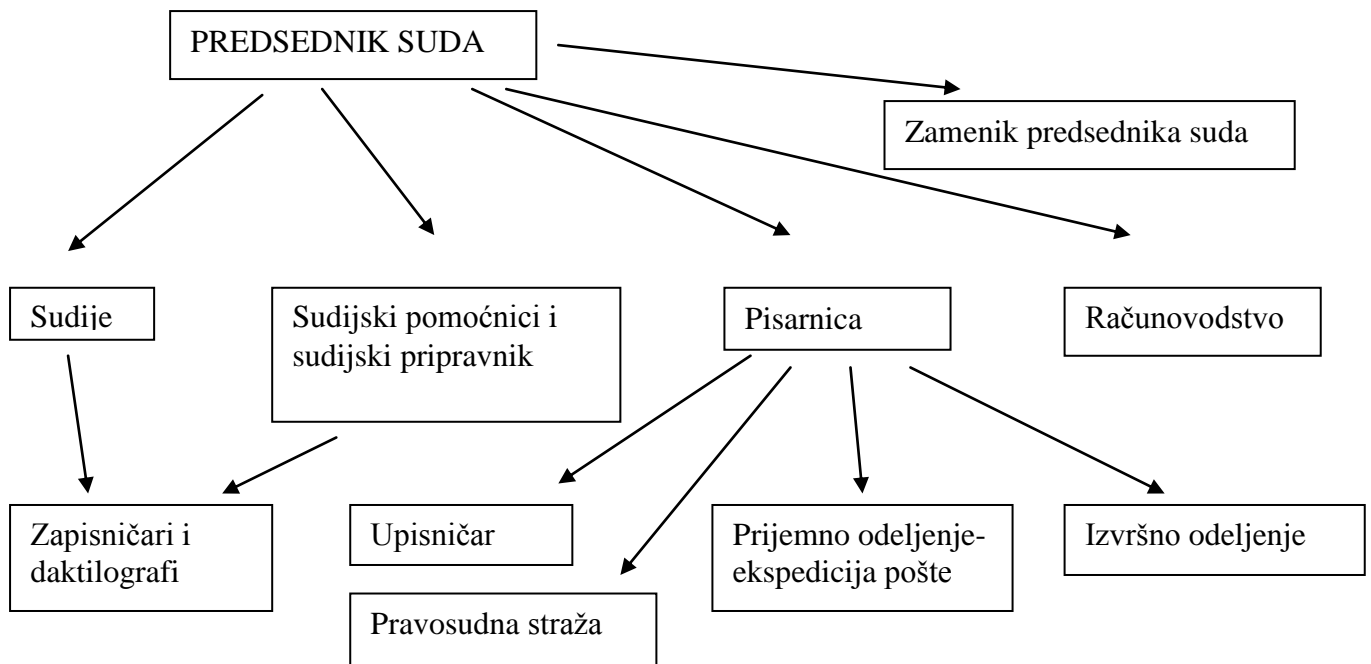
PREDSEDNIK SUDA

Zamenik predsednika suda

Sudije

Sudijski pomoćnici i sudijski pripravnik

Pisarnica

Računovodstvo

Zapisničari i daktilografi

Upisničar

Prijemno odeljenje-ekspedicija pošte

Izvršno odeljenje

Pravosudna straža